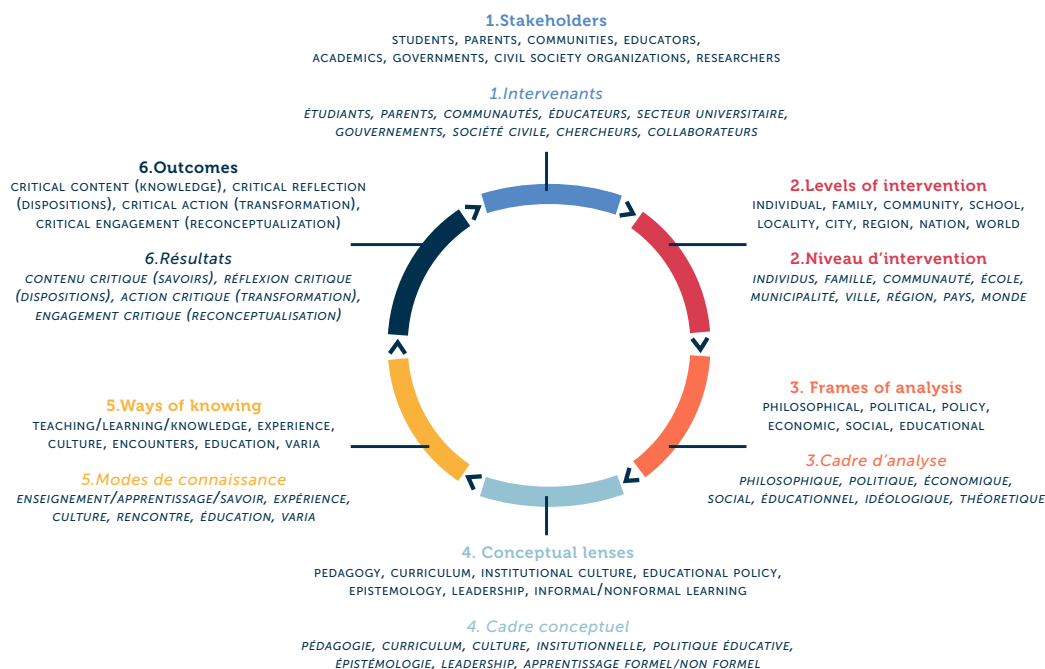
1.Stakeholders
STUDENTS, PARENTS, COMMUNITIES, EDUCATORS, ACADEMICS, GOVERNMENTS, CIVIL SOCIETY ORGANIZATIONS, RESEARCHERS

1.Intervenants
ÉTUDIANTS, PARENTS, COMMUNAUTÉS, ÉDUCATEURS, SECTEUR UNIVERSITAIRE, GOUVERNEMENTS, SOCIÉTÉ CIVILE, CHERCHEURS, COLLABORATEURS

6.Outcomes
CRITICAL CONTENT (KNOWLEDGE), CRITICAL REFLECTION (DISPOSITIONS), CRITICAL ACTION (TRANSFORMATION), CRITICAL ENGAGEMENT (RECONCEPTUALIZATION)

6.Résultats
CONTENU CRITIQUE (SAVOIRS), RÉFLEXION CRITIQUE (DISPOSITIONS), ACTION CRITIQUE (TRANSFORMATION), ENGAGEMENT CRITIQUE (RECONCEPTUALISATION)

2.Levels of intervention
INDIVIDUAL, FAMILY, COMMUNITY, SCHOOL, LOCALITY, CITY, REGION, NATION, WORLD

2.Niveau d'intervention
INDIVIDUS, FAMILLE, COMMUNAUTÉ, ÉCOLE, MUNICIPALITÉ, VILLE, RÉGION, PAYS, MONDE

3. Frames of analysis
PHILOSOPHICAL, POLITICAL, POLICY, ECONOMIC, SOCIAL, EDUCATIONAL

3.Cadre d'analyse
PHILOSOPHIQUE, POLITIQUE, ÉCONOMIQUE, SOCIAL, ÉDUCATIONNEL, IDÉOLOGIQUE, THÉORETIQUE

5.Ways of knowing
TEACHING/LEARNING/KNOWLEDGE, EXPERIENCE, CULTURE, ENCOUNTERS, EDUCATION, VARIA

5.Modes de connaissance
ENSEIGNEMENT/APPRENTISSAGE/SAVOIR, EXPÉRIENCE, CULTURE, RENCONTRE, ÉDUCATION, VARIA

4. Conceptual lenses
PEDAGOGY, CURRICULUM, INSTITUTIONAL CULTURE, EDUCATIONAL POLICY, EPISTEMOLOGY, LEADERSHIP, INFORMAL/NONFORMAL LEARNING

4. Cadre conceptuel
PÉDAGOGIE, CURRICULUM, CULTURE, INSITUTIONNELLE, POLITIQUE ÉDUCATIVE, ÉPISTÉMOLOGIE, LEADERSHIP, APPRENTISSAGE FORMEL/NON FORMEL